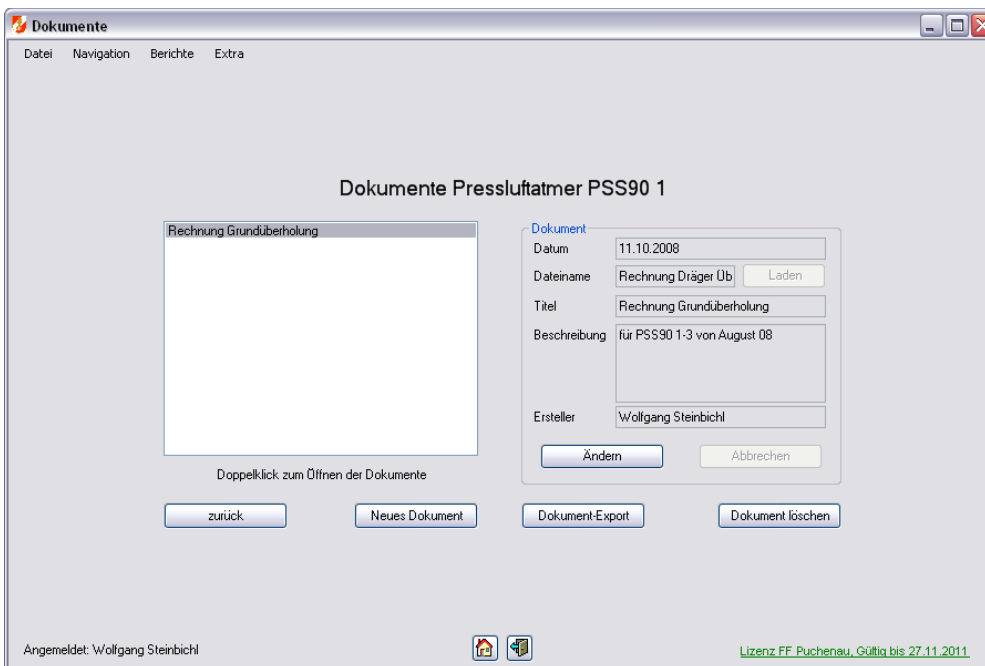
Dokumente

Datei Navigation Berichte Extra

Dokumente Pressluftatmer PSS90 1

Rechnung Grundüberholung

Doppelklick zum Öffnen der Dokumente

Dokument

Datum 11.10.2008

Dateiname Rechnung Dräger Üb Laden

Titel Rechnung Grundüberholung

Beschreibung für PSS90 1-3 von August 08

Ersteller Wolfgang Steinbichl

Ändern Abbrechen

zurück Neues Dokument Dokument-Export Dokument löschen

Angemeldet: Wolfgang Steinbichl

Lizenz FF Puchenau, Gültig bis 27.11.2011